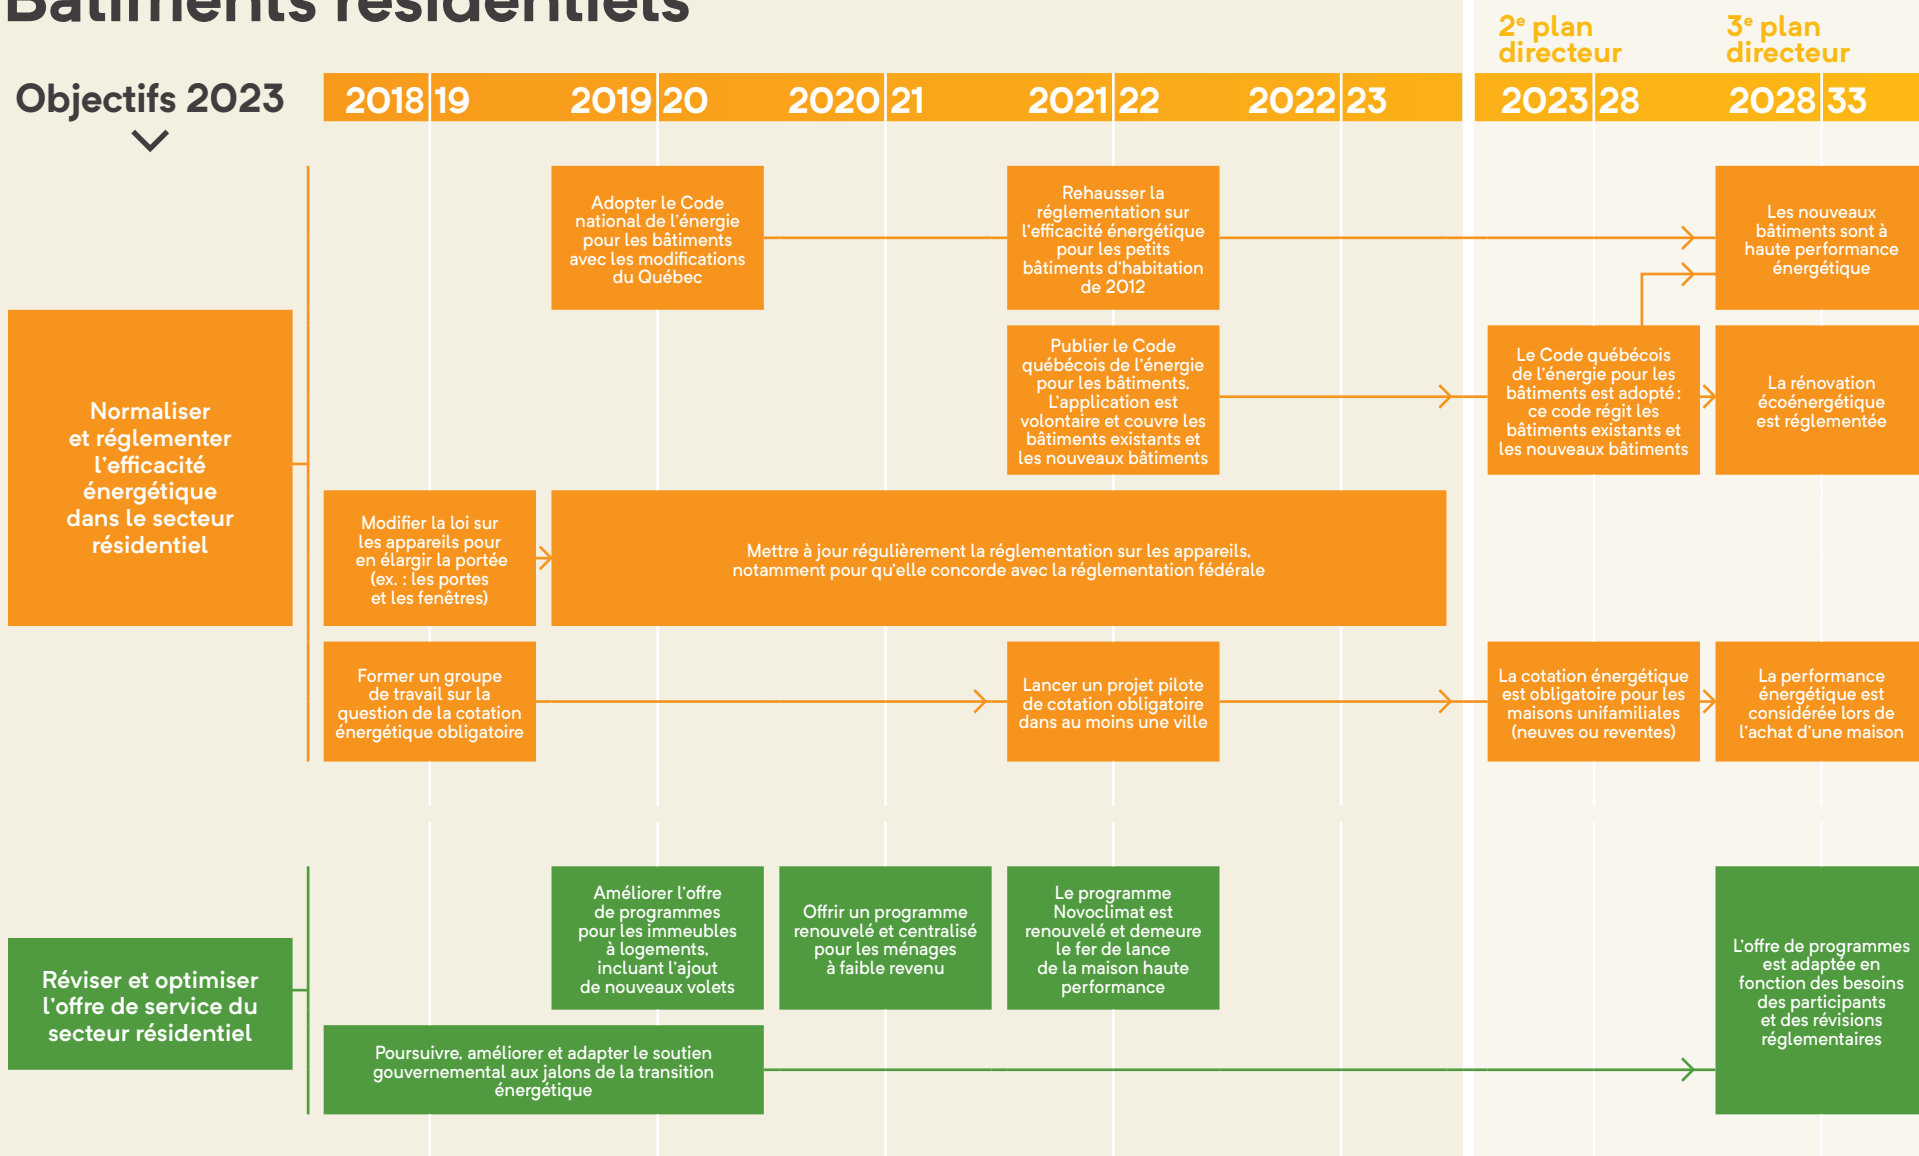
Bâtiments résidentiels

2e plan directeur

3e plan directeur

Objectifs 2023

| 2018 | 19 | 2019 | 20 | 2020 | 21 | 2021 | 22 | 2022 | 23 | 2023 | 28 | 2028 | 33 |
|---|---|---|---|---|---|---|---|---|---|---|---|---|---|

Normaliser et réglementer l'efficacité énergétique dans le secteur résidentiel

Adopter le Code national de l'énergie pour les bâtiments avec les modifications du Québec

Rehausser la réglementation sur l'efficacité énergétique pour les petits bâtiments d'habitation de 2012

Les nouveaux bâtiments sont à haute performance énergétique

Publier le Code québécois de l'énergie pour les bâtiments. L'application est volontaire et couvre les bâtiments existants et les nouveaux bâtiments

Le Code québécois de l'énergie pour les bâtiments est adopté : ce code régit les bâtiments existants et les nouveaux bâtiments

La rénovation écoénergétique est réglementée

Modifier la loi sur les appareils pour en élargir la portée (ex. : les portes et les fenêtres)

Mettre à jour régulièrement la réglementation sur les appareils, notamment pour qu'elle concorde avec la réglementation fédérale

Former un groupe de travail sur la question de la cotation énergétique obligatoire

Lancer un projet pilote de cotation obligatoire dans au moins une ville

La cotation énergétique est obligatoire pour les maisons unifamiliales (neuves ou reventes)

La performance énergétique est considérée lors de l'achat d'une maison

Réviser et optimiser l'offre de service du secteur résidentiel

Améliorer l'offre de programmes pour les immeubles à logements, incluant l'ajout de nouveaux volets

Offrir un programme renouvelé et centralisé pour les ménages à faible revenu

Le programme Novoclimat est renouvelé et demeure le fer de lance de la maison haute performance

L'offre de programmes est adaptée en fonction des besoins des participants et des révisions réglementaires

Poursuivre, améliorer et adapter le soutien gouvernemental aux jalons de la transition énergétique